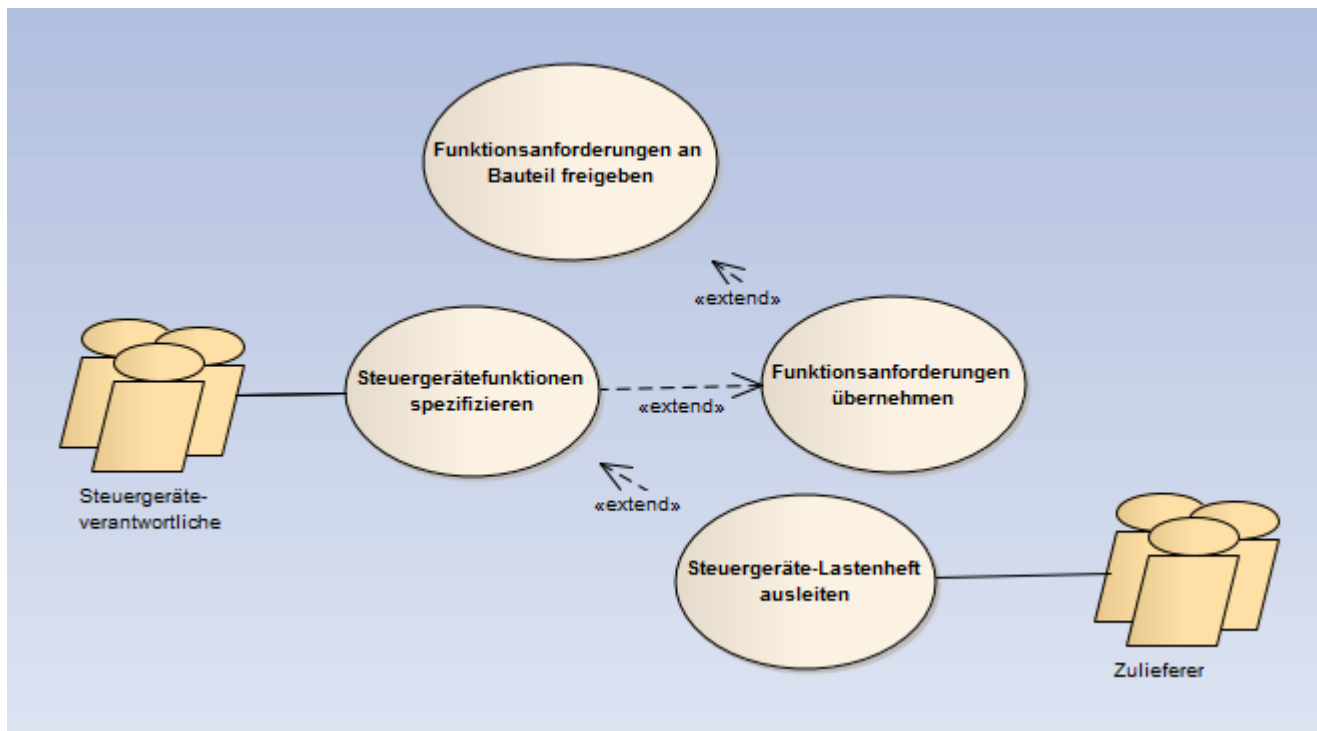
Funktionsanforderungen an Bauteil freigeben

«extend»

Steuergerätefunktionen spezifizieren

«extend»

Funktionsanforderungen übernehmen

Steuergeräte-verantwortliche

«extend»

Steuergeräte-Lastenheft ausleiten

Zulieferer